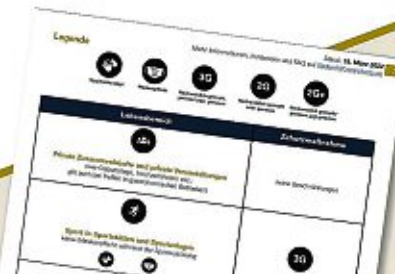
Legende

Mehr Informationen, Antworten und FAQ auf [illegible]

Stand: 15. März 2022

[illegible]

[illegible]

3G

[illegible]

2G

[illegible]

2G+

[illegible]

Lebensbereich

Zutrittsmaßnahme

Private Zusammenkünfte und private Veranstaltungen

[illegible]

keine Beschränkungen

Sport in Sportstätten und Sportanlagen

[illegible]

3G